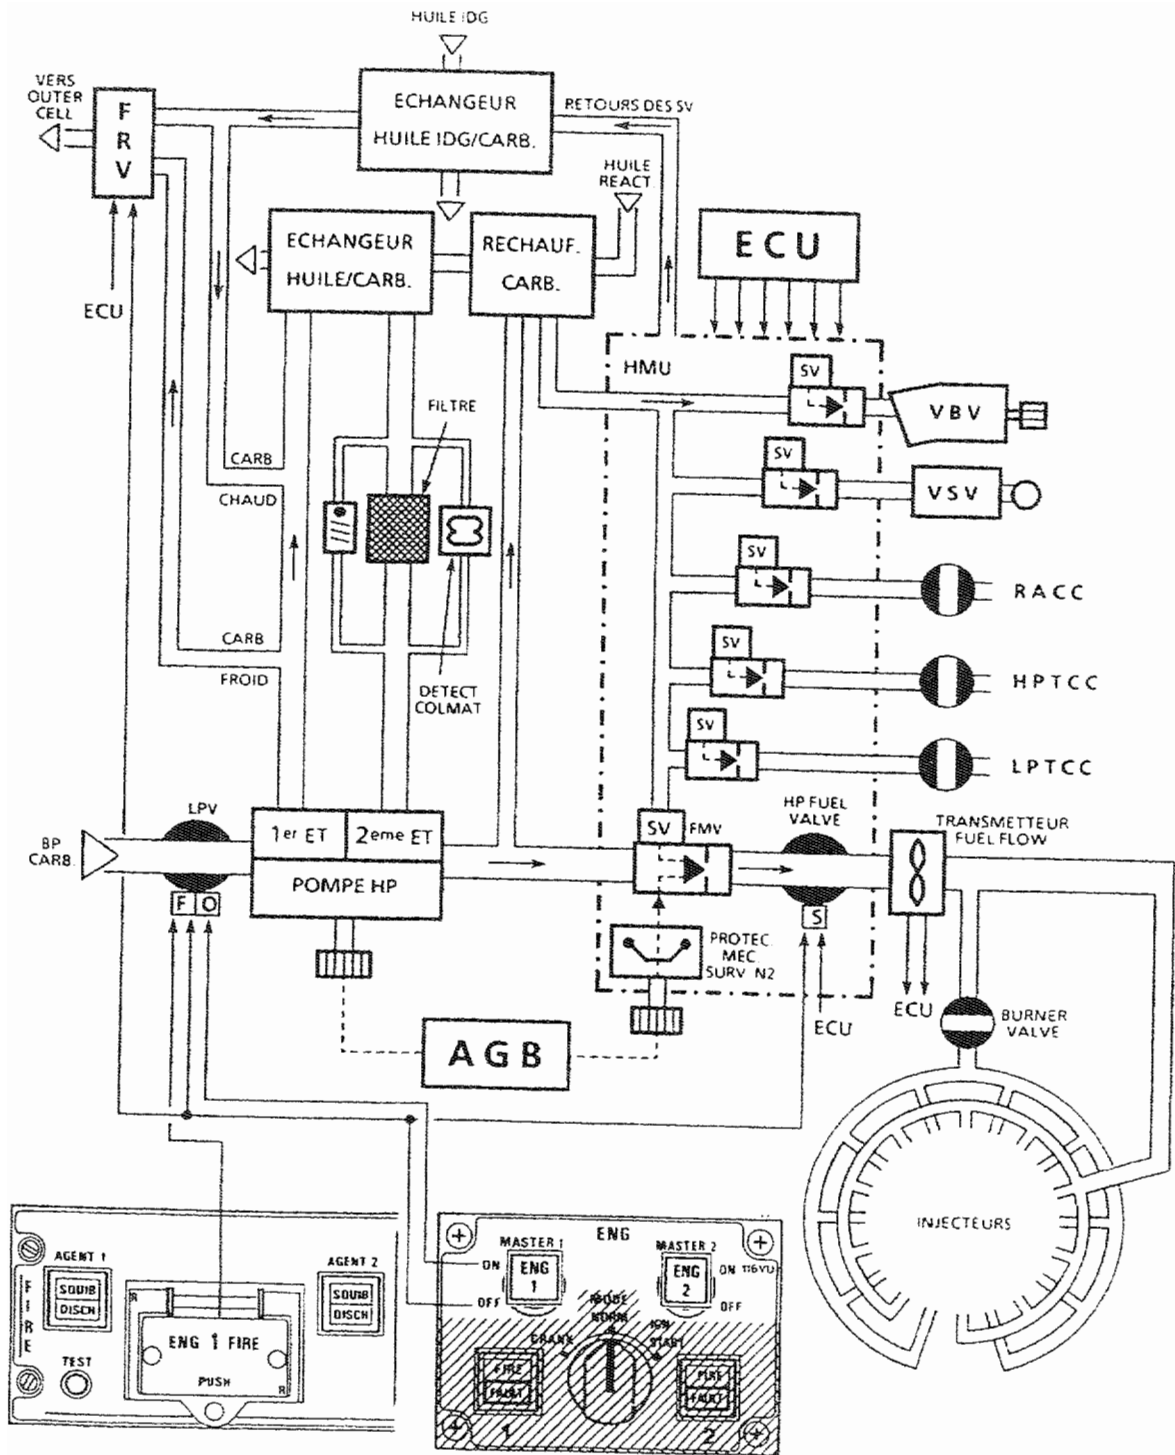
HUILE IDG

VERS OUTER CELL

F R V

ECHANGEUR HUILE IDG/CARB.

RETOURS DES SV

HUILE REACT

ECHANGEUR HUILE/CARB.

RECHAUF. CARB.

ECU

ECU

HMU

SV

VBV

SV

VSV

FILTRE

CARB

CHAUD

SV

RACC

SV

HPTCC

CARB

FROID

DETECT COLMAT

SV

LPTCC

LPV

BP CARB.

1er ET

2eme ET

POMPE HP

SV

FMV

HP FUEL VALVE

TRANSMETTEUR FUEL FLOW

F O

S

PROTEC. MEC. SURV N2

ECU

ECU

BURNER VALVE

AGB

INJECTEURS

AGENT 1

SQUIB DISCH

AGENT 2

SQUIB DISCH

FIRE

TEST

ENG 1 FIRE

PUSH

ENG

MASTER 1

MASTER 2

ON

ENG 1

ENG 2

ON

116VU

OFF

OFF

MODE NORM

CRANK

IGN START

FIRE FAULT

FIRE FAULT

1

2